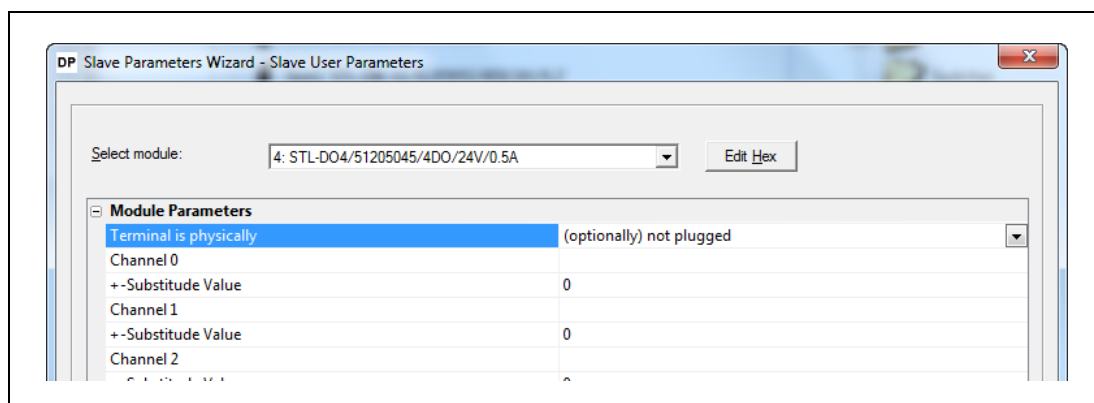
DP Slave Parameters Wizard - Slave User Parameters

Select module: 4: STL-DO4/51205045/4DO/24V/0.5A

Edit Hex

| Module Parameters | |
|---|---|
| Terminal is physically | (optionally) not plugged |
| Channel 0 | |
| +-Substitude Value | 0 |
| Channel 1 | |
| +-Substitude Value | 0 |
| Channel 2 | |
| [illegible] | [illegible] |